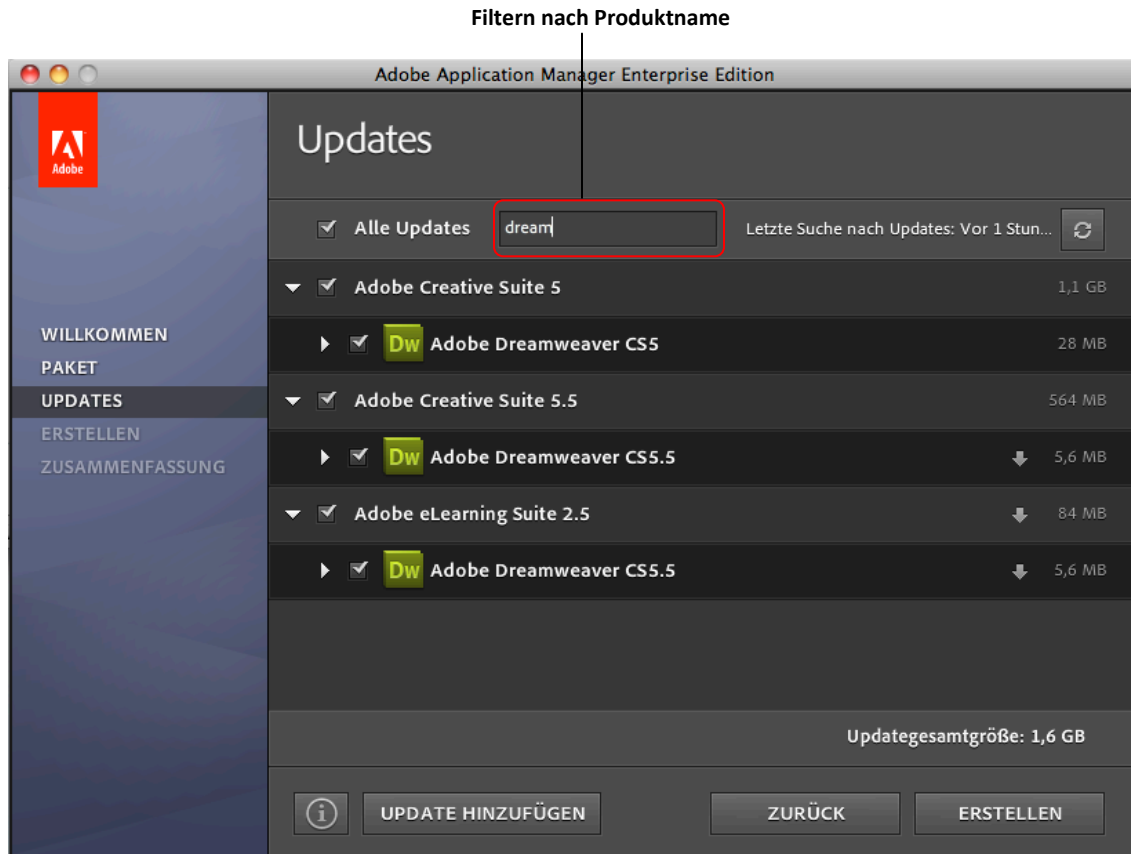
Filtern nach Produktname

Adobe Application Manager Enterprise Edition

Adobe

Updates

Alle Updates

dream

Letzte Suche nach Updates: Vor 1 Stun...

WILLKOMMEN
PAKET
UPDATES
ERSTELLEN
ZUSAMMENFASSUNG

Adobe Creative Suite 5 1,1 GB

Dw Adobe Dreamweaver CS5 28 MB

Adobe Creative Suite 5.5 564 MB

Dw Adobe Dreamweaver CS5.5 5,6 MB

Adobe eLearning Suite 2.5 84 MB

Dw Adobe Dreamweaver CS5.5 5,6 MB

Updategesamtgröße: 1,6 GB

UPDATE HINZUFÜGEN

ZURÜCK

ERSTELLEN